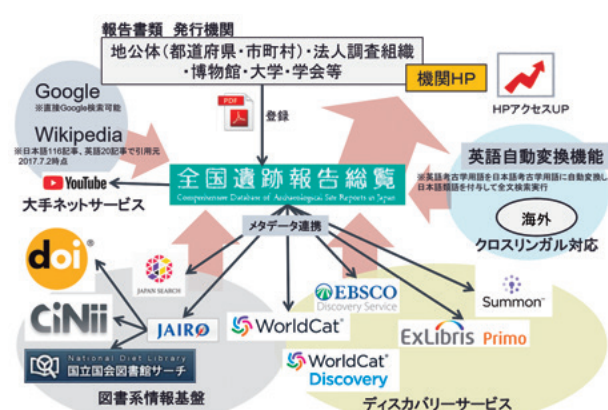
報告書類 発行機関

地公体(都道府県・市町村)・法人調査組織・博物館・大学・学会等

機関HP

HPアクセスUP

Google
※直接Google検索可能

Wikipedia
※日本語116記事、英語20記事で引用元 2017.7.2時点

PDF

登録

YouTube

大手ネットサービス

全国遺跡報告総覧
Comprehensive Database of Archaeological Site Reports in Japan

英語自動変換機能
※英語考古学用語を日本語考古学用語に自動変換し日本語語彙を付与して全文検索実行

海外

クロスリンガル対応

メタデータ連携

doi

CiNii

JAPAN SEARCH

JAIRO

National Diet Library
国立国会図書館サーチ

EBSCO
Discovery Service

WorldCat

Summon

ExLibris Primo

WorldCat Discovery

図書系情報基盤

ディスカバリーサービス